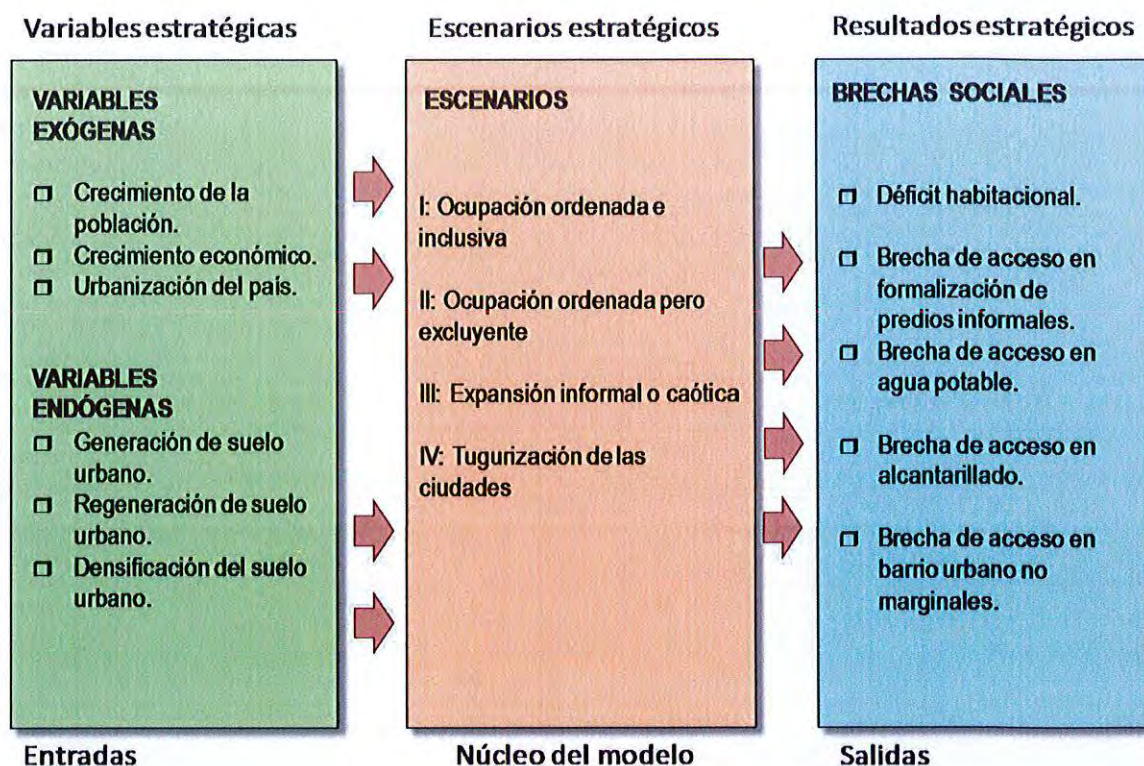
Variables estratégicas

VARIABLES EXÓGENAS

- Crecimiento de la población.
- Crecimiento económico.
- Urbanización del país.

VARIABLES ENDÓGENAS

- Generación de suelo urbano.
- Regeneración de suelo urbano.
- Densificación del suelo urbano.

Entradas

Escenarios estratégicos

ESCENARIOS

I: Ocupación ordenada e inclusiva

II: Ocupación ordenada pero excluyente

III: Expansión informal o caótica

IV: Tugurización de las ciudades

Núcleo del modelo

Resultados estratégicos

BRECHAS SOCIALES

- Déficit habitacional.
- Brecha de acceso en formalización de predios informales.
- Brecha de acceso en agua potable.
- Brecha de acceso en alcantarillado.
- Brecha de acceso en barrio urbano no marginales.

Salidas